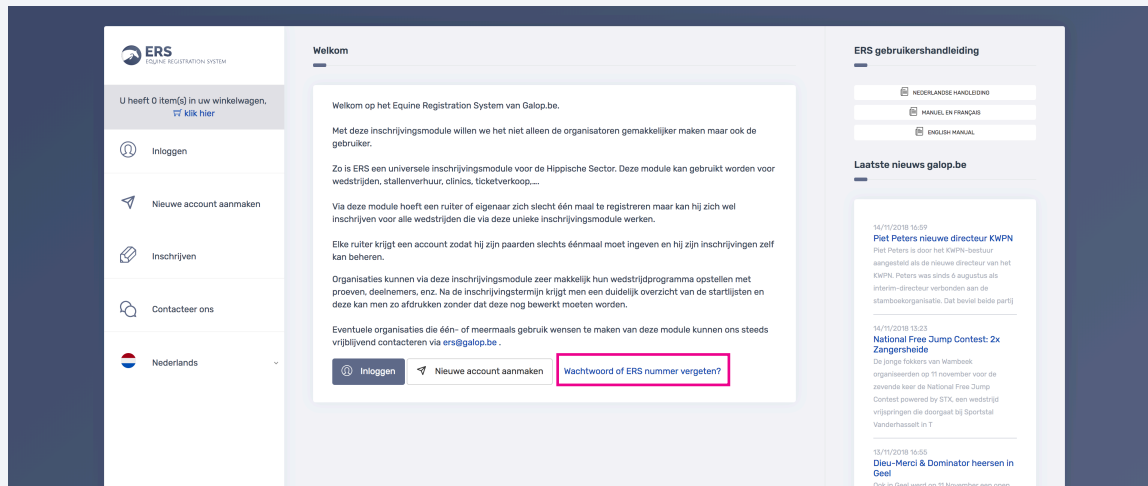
ERS
EQUINE REGISTRATION SYSTEM

U heeft 0 item(s) in uw winkelwagen.
klik hier

Inloggen

Nieuwe account aanmaken

Inschrijven

Contacteer ons

Nederlands

Welkom

Welkom op het Equine Registration System van Galop.be.

Met deze inschrijvingsmodule willen we het niet alleen de organisatoren gemakkelijker maken maar ook de gebruiker.

Zo is ERS een universele inschrijvingsmodule voor de Hippische Sector. Deze module kan gebruikt worden voor wedstrijden, stallenverhuur, clinics, ticketverkoop,....

Via deze module hoeft een ruiter of eigenaar zich slecht één maal te registreren maar kan hij zich wel inschrijven voor alle wedstrijden die via deze unieke inschrijvingsmodule werken.

Elke ruiter krijgt een account zodat hij zijn paarden slechts éénmaal moet ingeven en hij zijn inschrijvingen zelf kan beheren.

Organisaties kunnen via deze inschrijvingsmodule zeer makkelijk hun wedstrijdprogramma opstellen met proeven, deelnemers, enz. Na de inschrijvingstermijn krijgt men een duidelijk overzicht van de startlijsten en deze kan men zo afdrukken zonder dat deze nog bewerkt moeten worden.

Eventuele organisaties die één- of meermaals gebruik wensen te maken van deze module kunnen ons steeds vrijblijvend contacteren via ers@galop.be .

Inloggen | Nieuwe account aanmaken | Wachtwoord of ERS nummer vergeten?

ERS gebruikershandleiding

NEDERLANDSE HANDLEIDING
MANUEL EN FRANÇAIS
ENGLISH MANUAL

Laatste nieuws galop.be

14/11/2018 16:59
Piet Peters nieuwe directeur KWPN
Piet Peters is door het KWPN-bestuur aangesteld als de nieuwe directeur van het KWPN. Peters was sinds 6 augustus als interim-directeur verbonden aan de stamboekorganisatie. Dat beviel beide partij

14/11/2018 13:23
National Free Jump Contest: 2x Zangersheide
De jonge fokkers van Wambeek organiseerden op 11 november voor de zevende keer de National Free Jump Contest powered by STX, een wedstrijd vrijspringen die doorgaat bij Sportstal Vanderhasselt in T

13/11/2018 16:55
Dieu-Merci & Dominator heersen in Geel
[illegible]